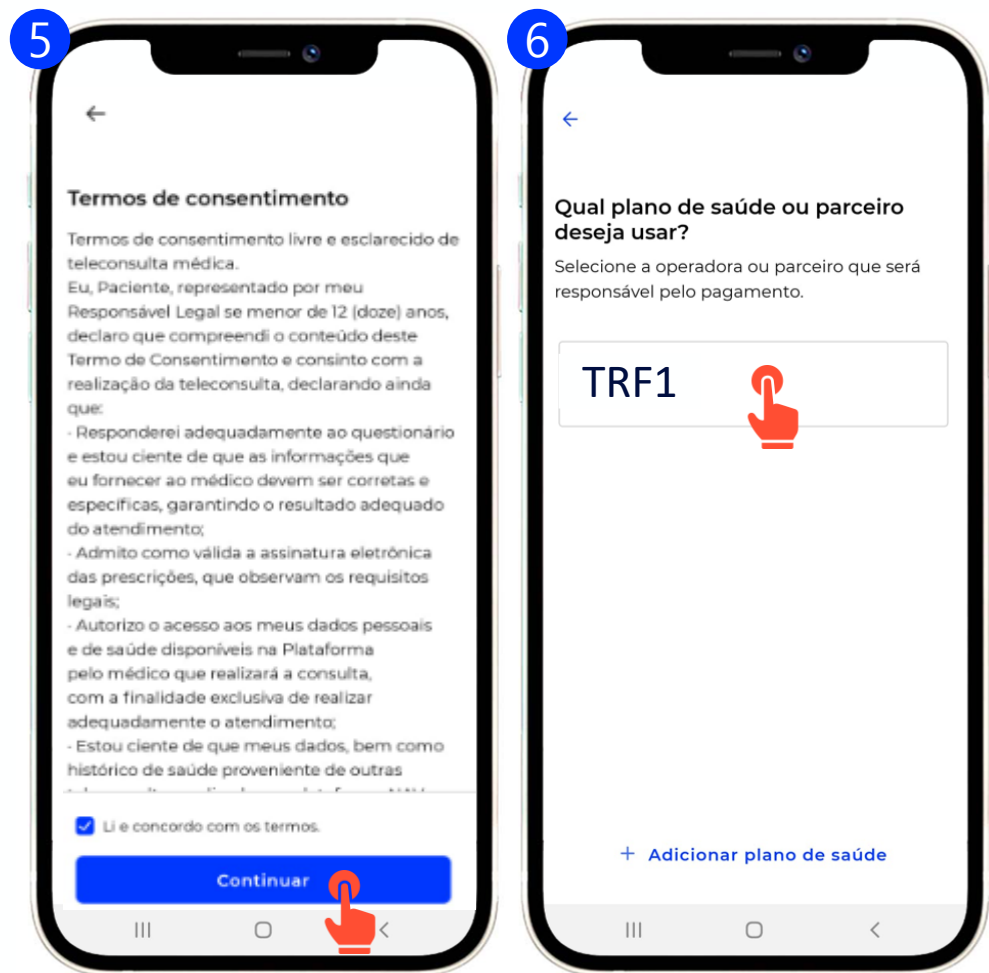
5

←

Termos de consentimento

Termos de consentimento livre e esclarecido de teleconsulta médica.
Eu, Paciente, representado por meu Responsável Legal se menor de 12 (doze) anos, declaro que compreendi o conteúdo deste Termo de Consentimento e consinto com a realização da teleconsulta, declarando ainda que:
- Responderei adequadamente ao questionário e estou ciente de que as informações que eu fornecer ao médico devem ser corretas e específicas, garantindo o resultado adequado do atendimento;
- Admito como válida a assinatura eletrônica das prescrições, que observam os requisitos legais;
- Autorizo o acesso aos meus dados pessoais e de saúde disponíveis na Plataforma pelo médico que realizará a consulta, com a finalidade exclusiva de realizar adequadamente o atendimento;
- Estou ciente de que meus dados, bem como histórico de saúde proveniente de outras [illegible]

Li e concordo com os termos.

Continuar

6

←

Qual plano de saúde ou parceiro deseja usar?

Selecione a operadora ou parceiro que será responsável pelo pagamento.

TRF1

+ Adicionar plano de saúde